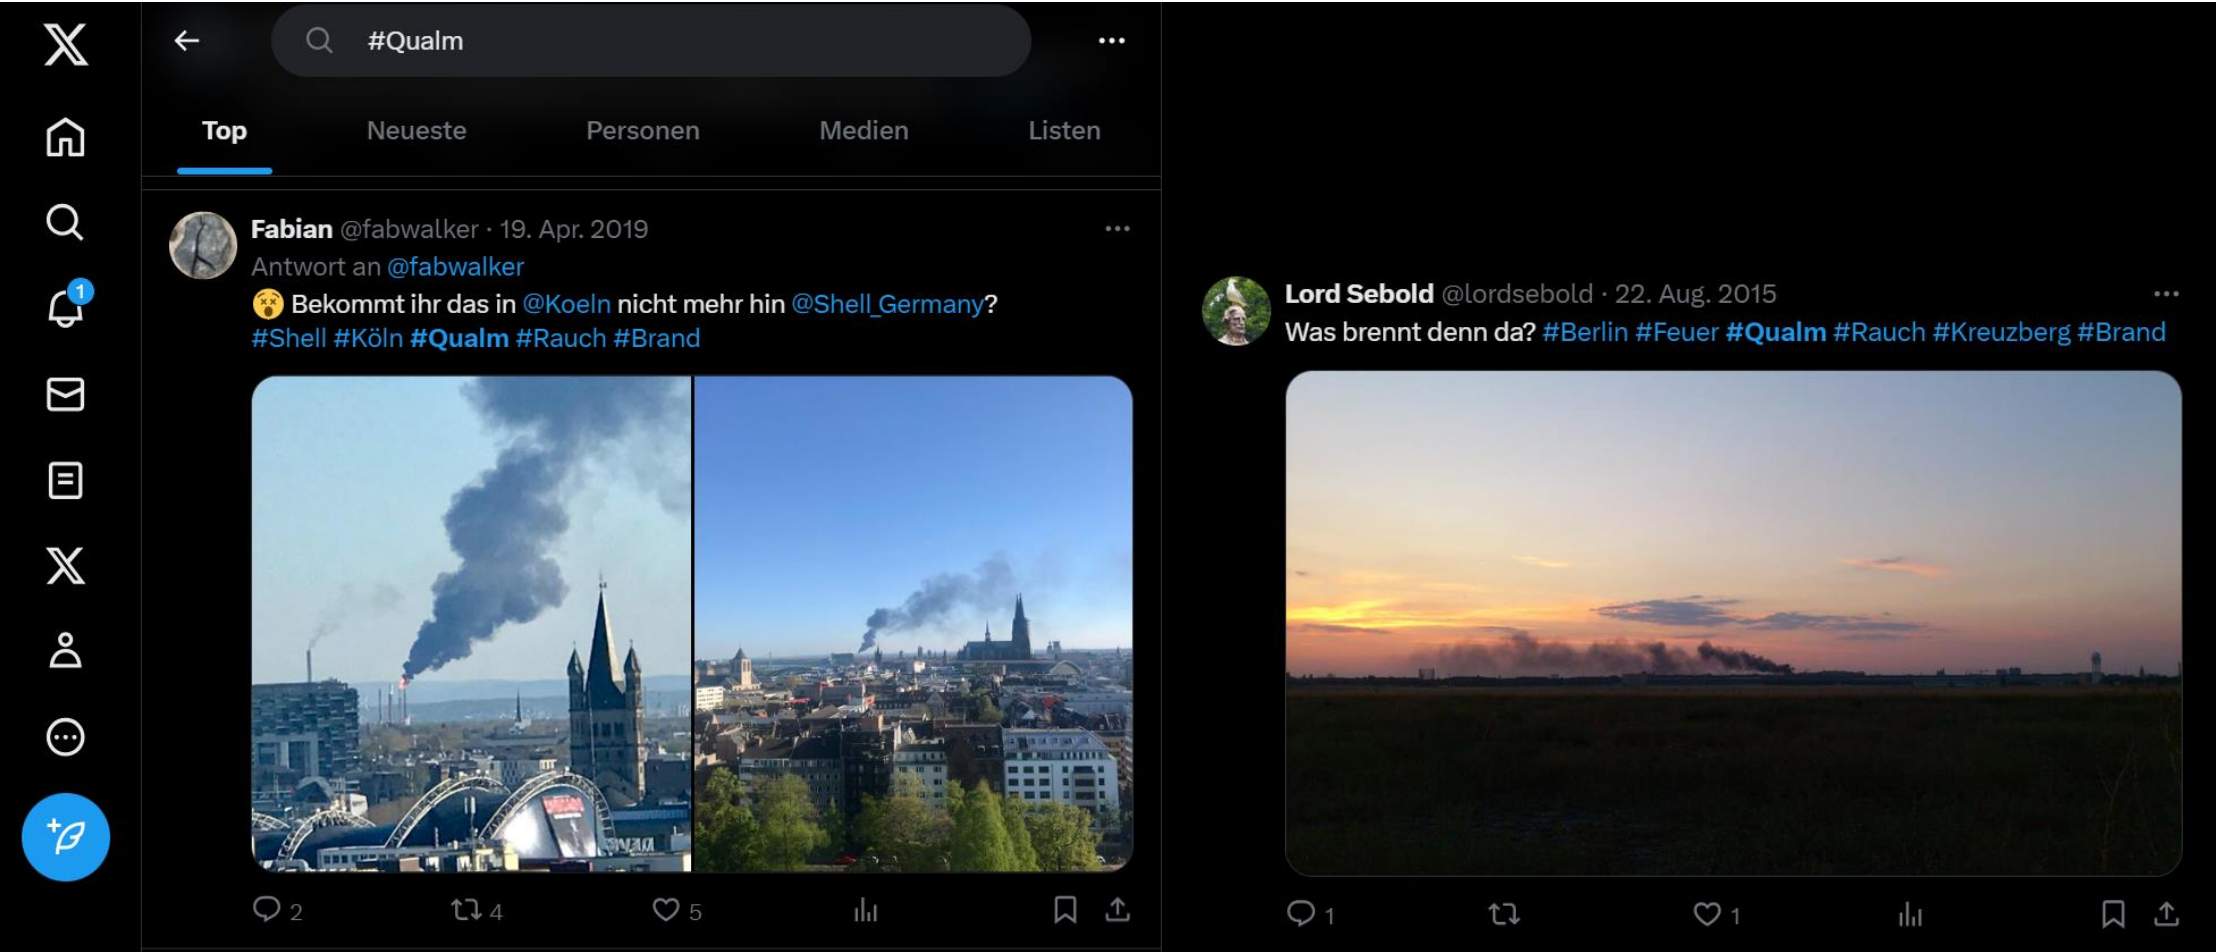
#Qualm

Top Neueste Personen Medien Listen

1

Fabian @fabwalker · 19. Apr. 2019
Antwort an @fabwalker
😵 Bekommt ihr das in @Koeln nicht mehr hin @Shell_Germany? #Shell #Köln #Qualm #Rauch #Brand

2 4 5

Lord Sebold @lordsebold · 22. Aug. 2015
Was brennt denn da? #Berlin #Feuer #Qualm #Rauch #Kreuzberg #Brand

1 1